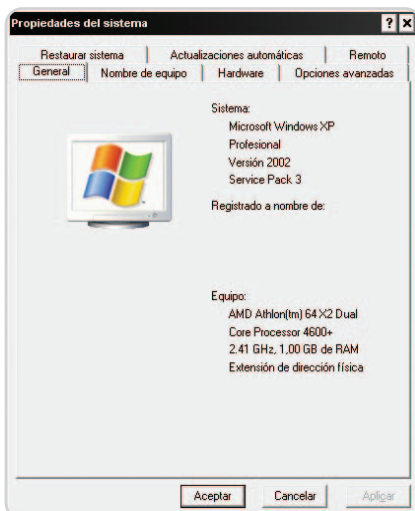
Propiedades del sistema
? ×
Restaurar sistema
Actualizaciones automáticas
Remoto
General
Nombre de equipo
Hardware
Opciones avanzadas

Sistema:
Microsoft Windows XP
Profesional
Versión 2002
Service Pack 3

Registrado a nombre de:

Equipo:
AMD Athlon(tm) 64 X2 Dual
Core Processor 4600+
2.41 GHz, 1,00 GB de RAM
Extensión de dirección física

Aceptar
Cancelar
Aplicar